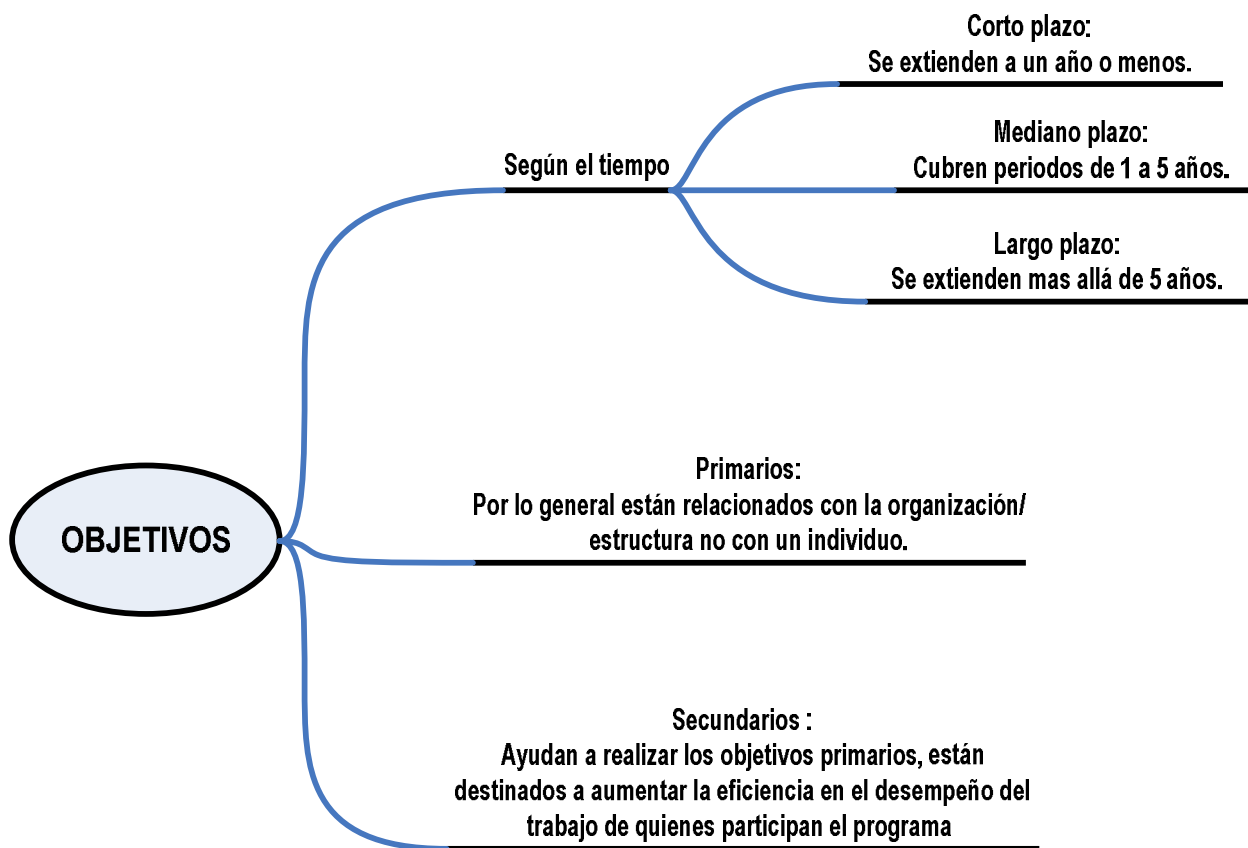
OBJETIVOS

Según el tiempo

Corto plazo:
Se extienden a un año o menos.

Mediano plazo:
Cubren periodos de 1 a 5 años.

Largo plazo:
Se extienden mas allá de 5 años.

Primarios:
Por lo general están relacionados con la organización/ estructura no con un individuo.

Secundarios :
Ayudan a realizar los objetivos primarios, están destinados a aumentar la eficiencia en el desempeño del trabajo de quienes participan el programa